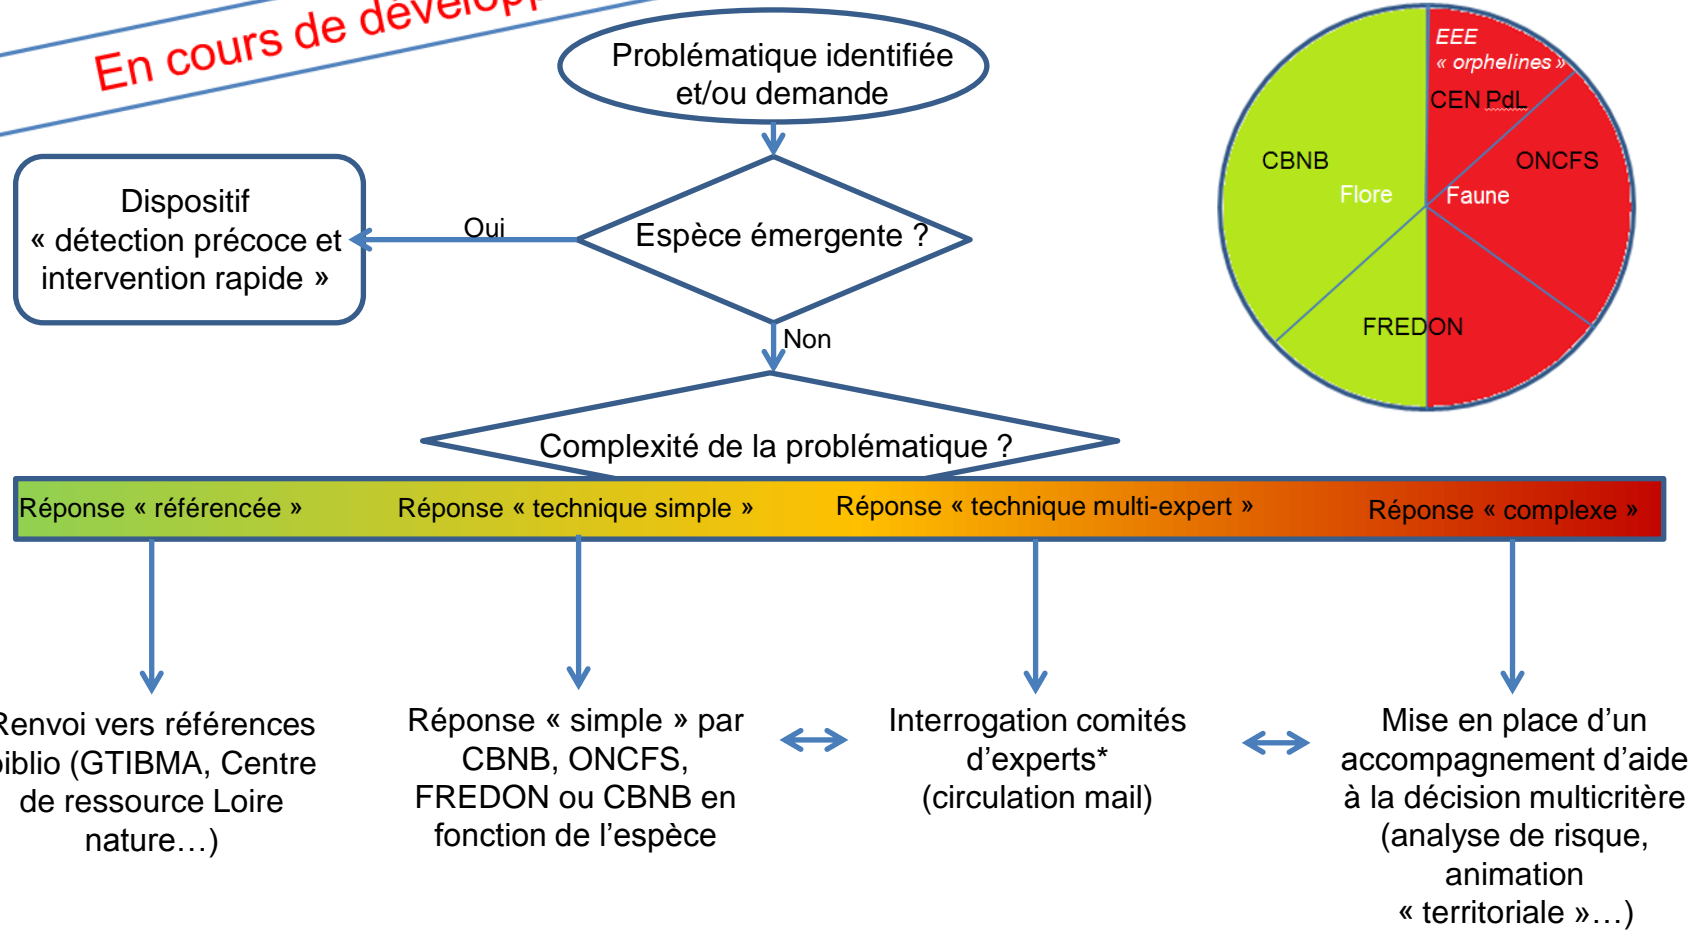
En cours de dévelop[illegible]

Problématique identifiée et/ou demande

Dispositif « détection précoce et intervention rapide »

Oui

Espèce émergente ?

Non

EEE « orphelines »
CEN PdL
CBNB
ONCFS
Flore
Faune
FREDON

Complexité de la problématique ?

Réponse « référencée »
Réponse « technique simple »
Réponse « technique multi-expert »
Réponse « complexe »

Renvoi vers références biblio (GTIBMA, Centre de ressource Loire nature…)

Réponse « simple » par CBNB, ONCFS, FREDON ou CBNB en fonction de l'espèce

Interrogation comités d'experts* (circulation mail)

Mise en place d'un accompagnement d'aide à la décision multicritère (analyse de risque, animation « territoriale »…)